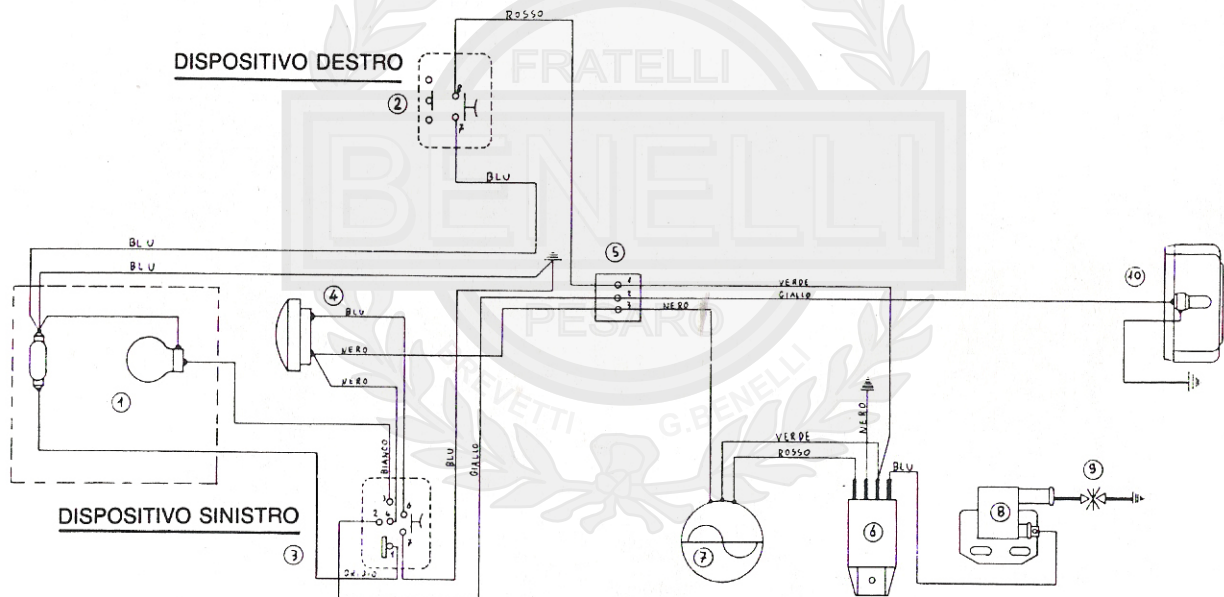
ROSSO

DISPOSITIVO DESTRO

②

BLU

BLU

BLU

⑤

1
2
3

VERDE
GIALLO

NERO

⑩

④

BLU

NERO

NERO

①

FRATELLI
BENELLI
PESARO
BREVETTI G.BENELLI

BIANCO

BLU

GIALLO

NERO

VERDE

ROSSO

BLU

⑨

⑧

DISPOSITIVO SINISTRO

③

⑦

⑥